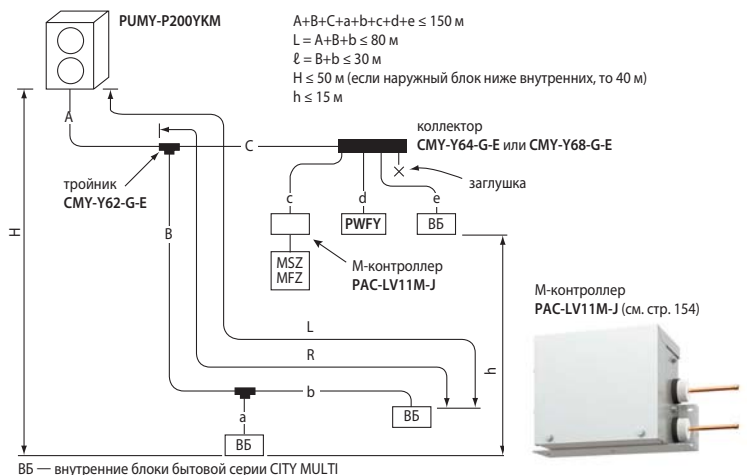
PUMY-P200YKM

A+B+C+a+b+c+d+e ≤ 150 м
L = A+B+b ≤ 80 м
ℓ = B+b ≤ 30 м
H ≤ 50 м (если наружный блок ниже внутренних, то 40 м)
h ≤ 15 м

A
C
коллектор
**CMY-Y64-G-E** или **CMY-Y68-G-E**
тройник
**CMY-Y62-G-E**
c
d
e
заглушка
PWFY
ВБ
B
H
MSZ
MFZ
М-контроллер
PAC-LV11M-J
L
R
b
a
h
ВБ
ВБ

М-контроллер
PAC-LV11M-J (см. стр. 154)

ВБ — внутренние блоки бытовой серии CITY MULTI